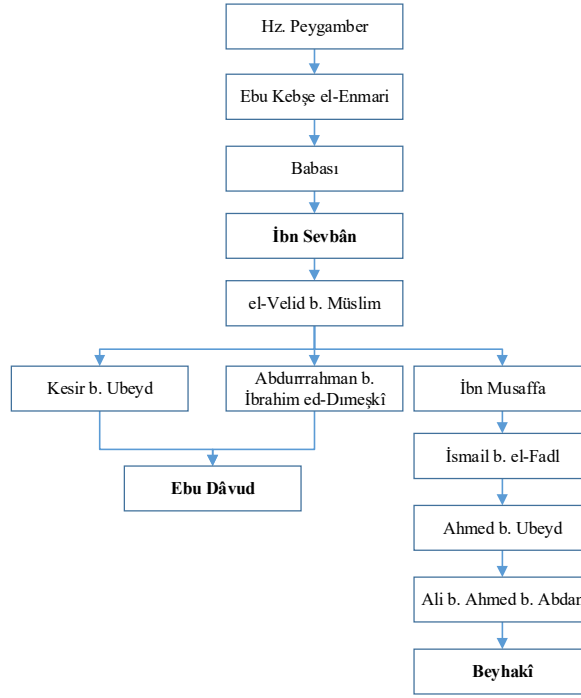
Hz. Peygamber

Ebu Kebşe el-Enmari

Babası

**İbn Sevbân**

el-Velid b. Müslim

Kesir b. Ubeyd

Abdurrahman b. İbrahim ed-Dımeşkî

İbn Musaffa

Ebu Dâvud

İsmail b. el-Fadl

Ahmed b. Ubeyd

Ali b. Ahmed b. Abdan

**Beyhakî**